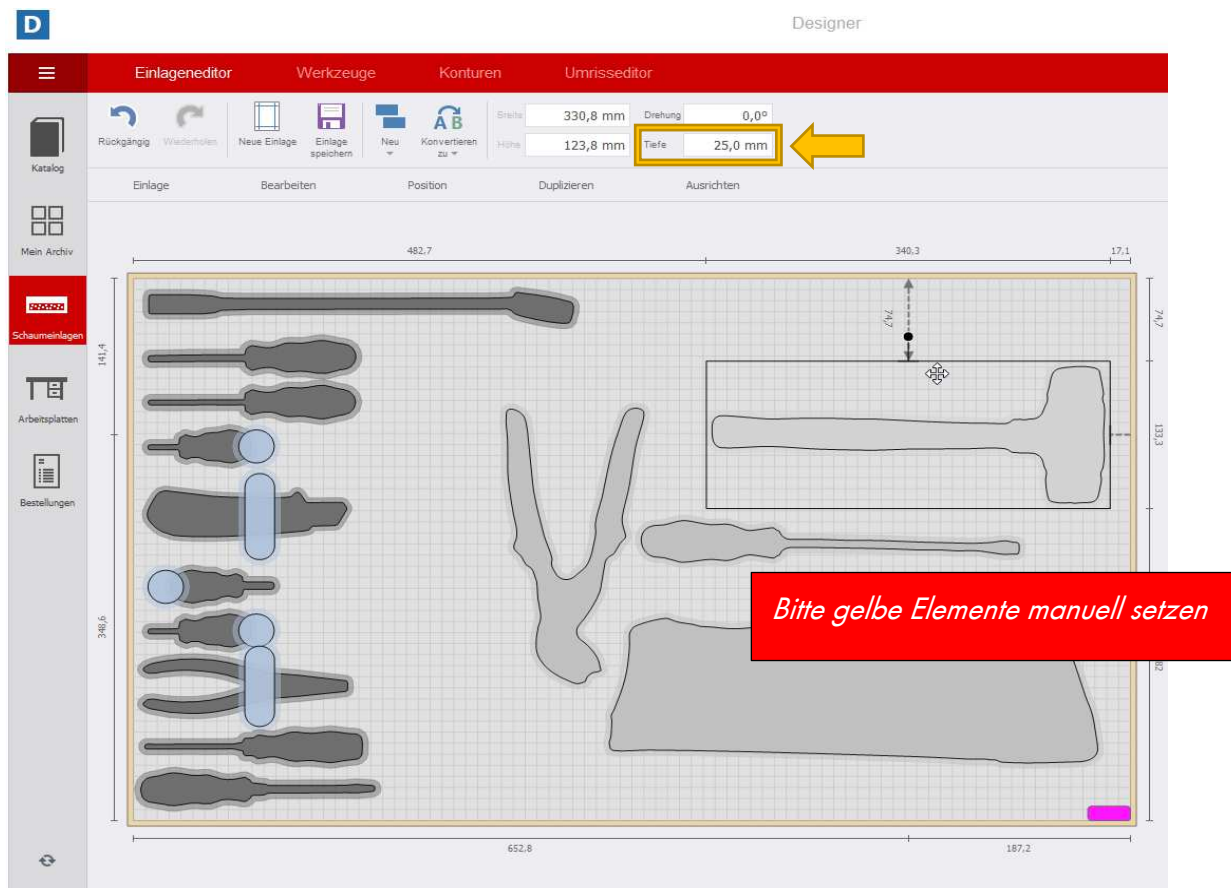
D

Designer

Einlageneditor Werkzeuge Konturen Umrisseditor

Katalog

Mein Archiv

Schaumeinlagen

Arbeitsplatten

Bestellungen

Rückgängig Wiederholen Neue Einlage Einlage speichern Neu Konvertieren zu

Breite 330,8 mm
Höhe 123,8 mm
Drehung 0,0°
Tiefe 25,0 mm

Einlage Bearbeiten Position Duplizieren Ausrichten

482,7 340,3 17,1

141,4

74,7

74,7

133,3

348,6

Bitte gelbe Elemente manuell setzen

82

652,8 187,2